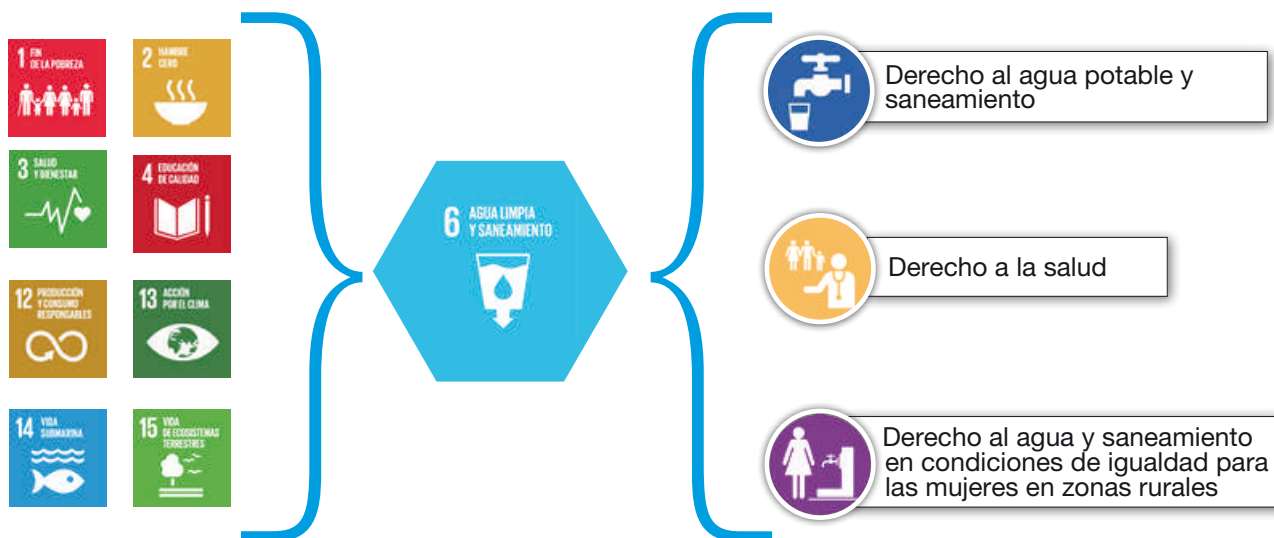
1 FIN DE LA POBREZA

2 HAMBRE CERO

3 SALUD Y BIENESTAR

4 EDUCACIÓN DE CALIDAD

12 PRODUCCIÓN Y CONSUMO RESPONSABLES

13 ACCIÓN POR EL CLIMA

14 VIDA SUBMARINA

15 VIDA DE ECOSISTEMAS TERRESTRES

6 AGUA LIMPIA Y SANEAMIENTO

Derecho al agua potable y saneamiento

Derecho a la salud

Derecho al agua y saneamiento en condiciones de igualdad para las mujeres en zonas rurales